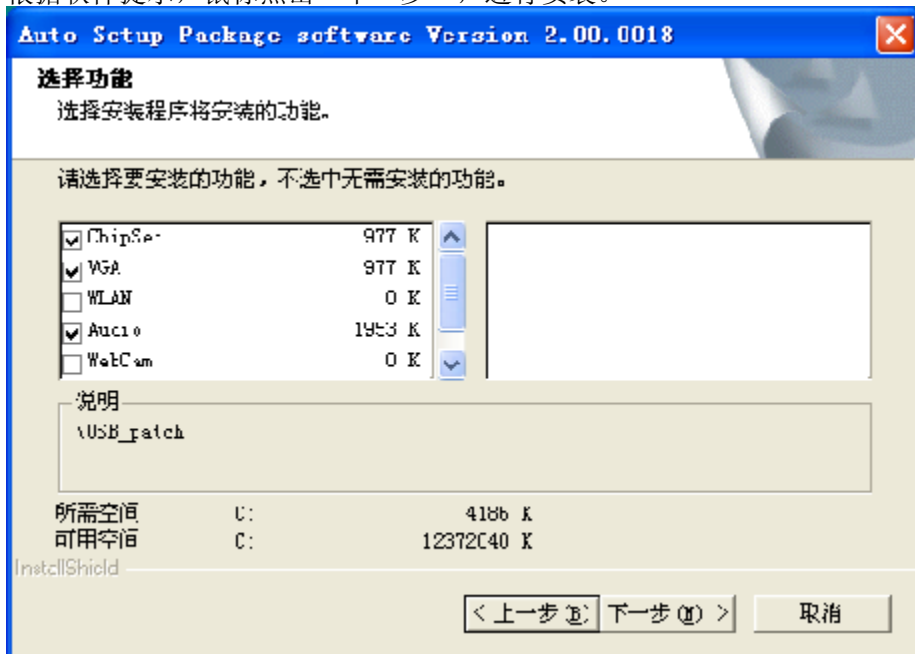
根据软件提示，依序点击"下一步"，进行安装。

Auto Setup Package software Version 2.00.0018

选择功能
选择安装程序将安装的功能。

请选择要安装的功能，不选中无需安装的功能。

| | | |
|---|---|---|
| ☑ | ChipSet | 977 K |
| ☑ | VGA | 977 K |
| ☐ | WLAN | 0 K |
| ☑ | Audio | 1953 K |
| ☐ | WebCam | 0 K |

说明
\USB_patch

所需空间 C: 4186 K
可用空间 C: 12372040 K

InstallShield

< 上一步(B) 下一步(N) > 取消